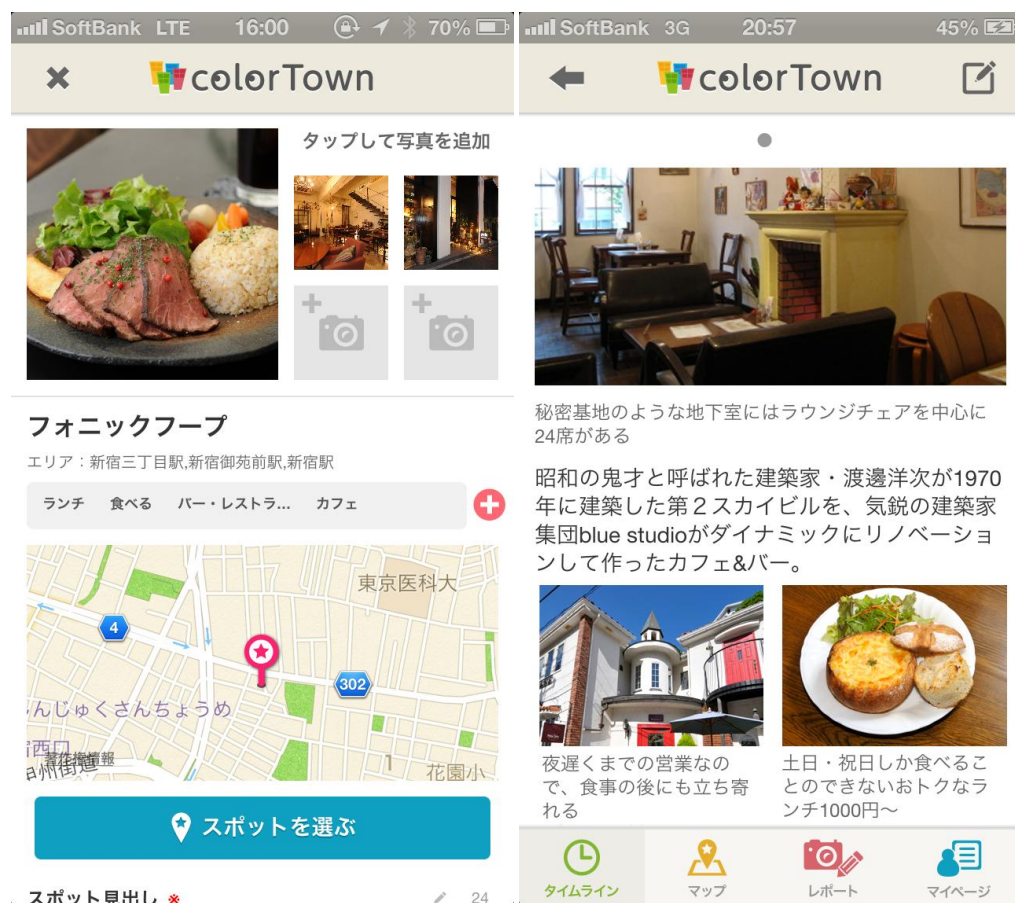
SoftBank LTE 16:00 70%

colorTown

タップして写真を追加

フォニックフープ

エリア：新宿三丁目駅,新宿御苑前駅,新宿駅

ランチ 食べる バー・レストラ… カフェ

東京医科大

4

302

んじゅくさんちょうめ

新宿西口

地図情報

甲州街道

花園小

スポットを選ぶ

スポット見出し ※ 24

SoftBank 3G 20:57 45%

colorTown

秘密基地のような地下室にはラウンジチェアを中心に24席がある

昭和の鬼才と呼ばれた建築家・渡邊洋次が1970年に建築した第２スカイビルを、気鋭の建築家集団blue studioがダイナミックにリノベーションして作ったカフェ&バー。

夜遅くまでの営業なので、食事の後にも立ち寄れる

土日・祝日しか食べることのできないおトクなランチ1000円～

タイムライン マップ レポート マイページ